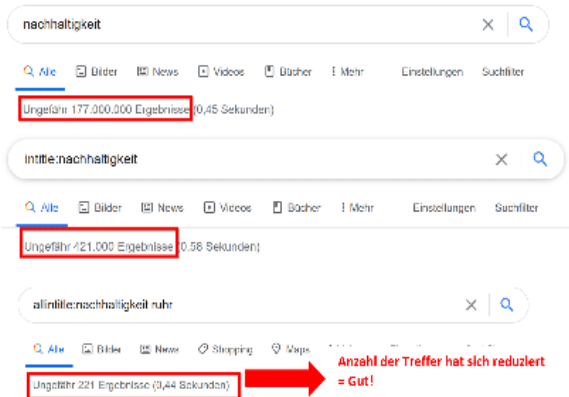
nachhaltigkeit

Alle Bilder News Videos Bücher Mehr Einstellungen Suchfilter

Ungefähr 177.000.000 Ergebnisse (0,45 Sekunden)

intitle:nachhaltigkeit

Alle Bilder News Videos Bücher Mehr Einstellungen Suchfilter

Ungefähr 421.000 Ergebnisse (0,58 Sekunden)

allintitle:nachhaltigkeit ruhr

Alle Bilder News Shopping Maps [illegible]

Ungefähr 221 Ergebnisse (0,44 Sekunden)

Anzahl der Treffer hat sich reduziert = Gut!